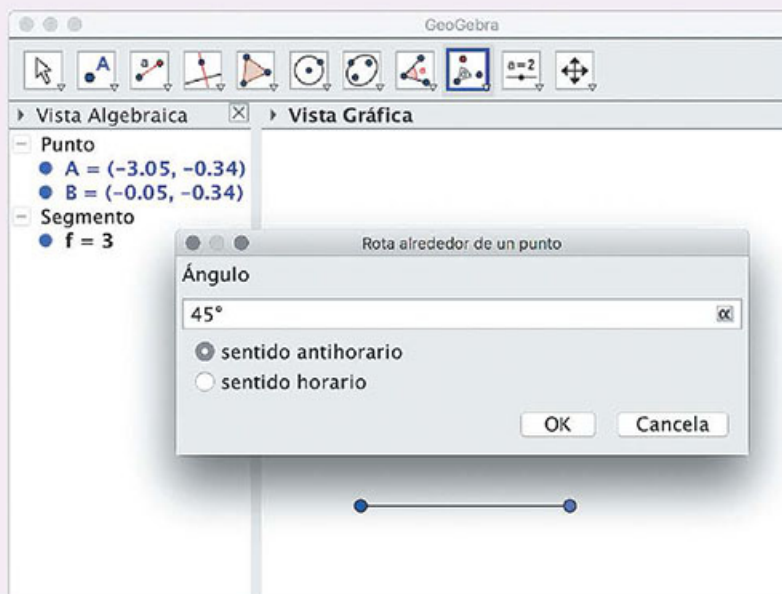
GeoGebra

A

a=2

Vista Algebraica

Vista Gráfica

Punto
A = (−3.05, −0.34)
B = (−0.05, −0.34)
Segmento
f = 3

Rota alrededor de un punto

Ángulo

45°

α

sentido antihorario

sentido horario

OK

Cancela